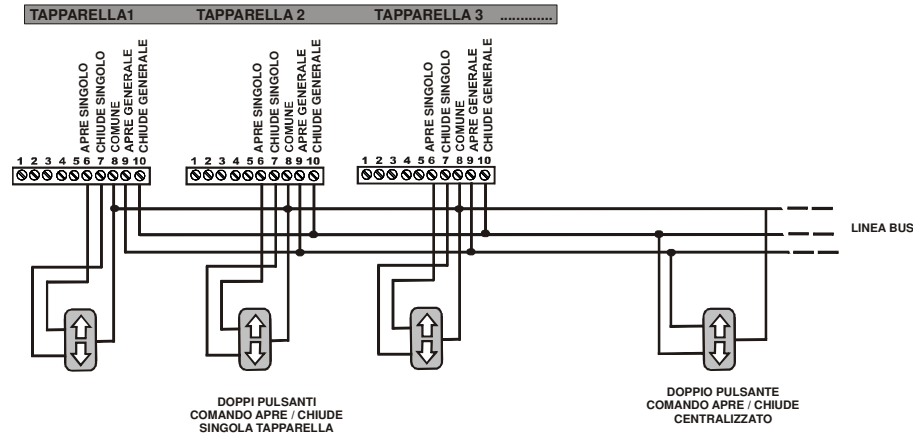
TAPPARELLA1 TAPPARELLA 2 TAPPARELLA 3 ............

APRE SINGOLO
CHIUDE SINGOLO
COMUNE
APRE GENERALE
CHIUDE GENERALE

1 2 3 4 5 6 7 8 9 10

APRE SINGOLO
CHIUDE SINGOLO
COMUNE
APRE GENERALE
CHIUDE GENERALE

1 2 3 4 5 6 7 8 9 10

APRE SINGOLO
CHIUDE SINGOLO
COMUNE
APRE GENERALE
CHIUDE GENERALE

1 2 3 4 5 6 7 8 9 10

LINEA BUS

DOPPI PULSANTI
COMANDO APRE / CHIUDE
SINGOLA TAPPARELLA

DOPPIO PULSANTE
COMANDO APRE / CHIUDE
CENTRALIZZATO